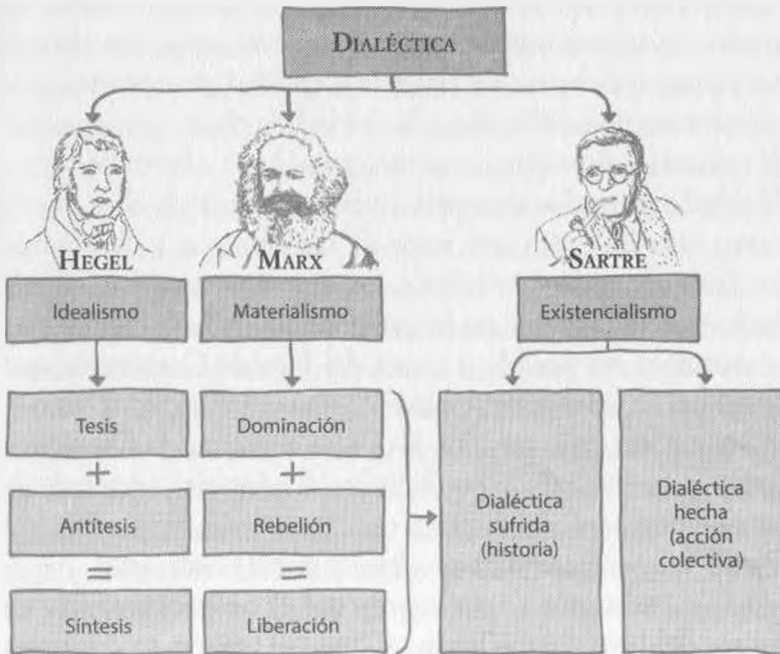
DIALÉCTICA

HEGEL

MARX

SARTRE

Idealismo

Materialismo

Existencialismo

Tesis
+
Antítesis
=
Síntesis

Dominación
+
Rebelión
=
Liberación

Dialéctica sufrida (historia)

Dialéctica hecha (acción colectiva)